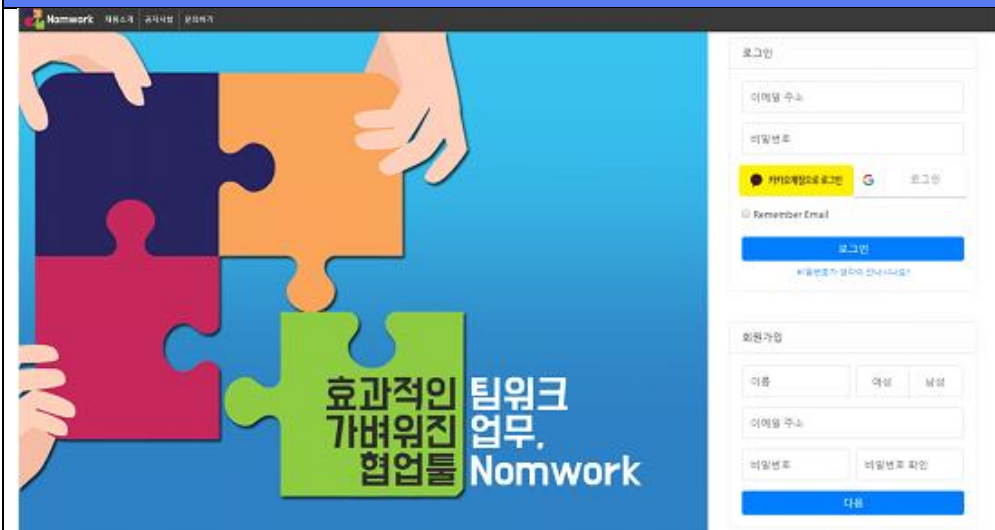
Nomwork 제품소개 공지사항 문의하기

효과적인 팀워크
가벼워진 업무,
협업툴 Nomwork

로그인

이메일 주소

비밀번호

카카오계정으로 로그인

G 로그인

Remember Email

로그인

비밀번호가 생각이 안나시나요?

회원가입

이름

여성 남성

이메일 주소

비밀번호

비밀번호 확인

다음